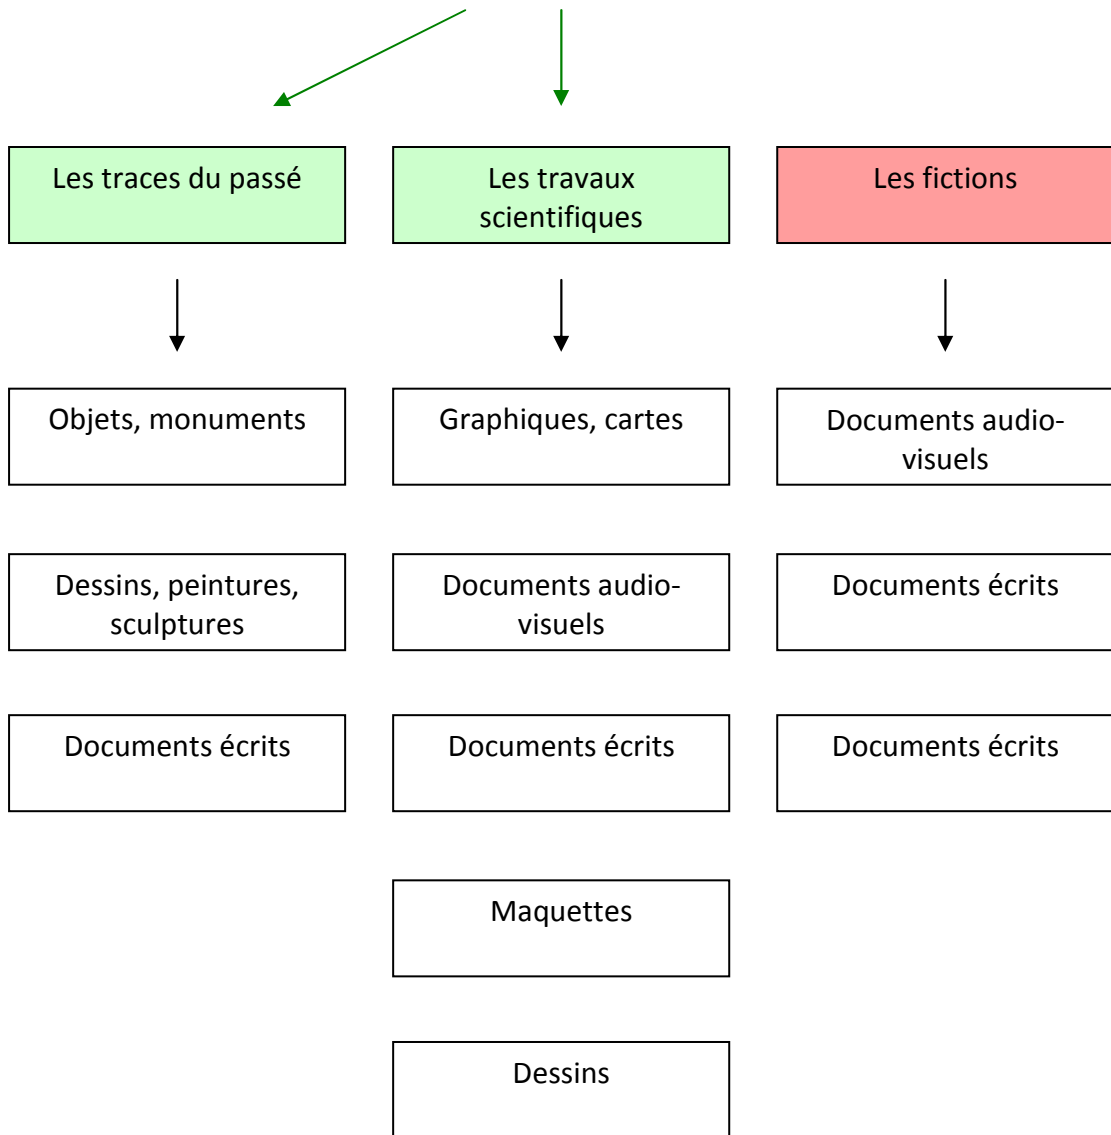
Les traces du passé

Les travaux scientifiques

Les fictions

Objets, monuments

Dessins, peintures, sculptures

Documents écrits

Graphiques, cartes

Documents audio-visuels

Documents écrits

Maquettes

Dessins

Documents audio-visuels

Documents écrits

Documents écrits